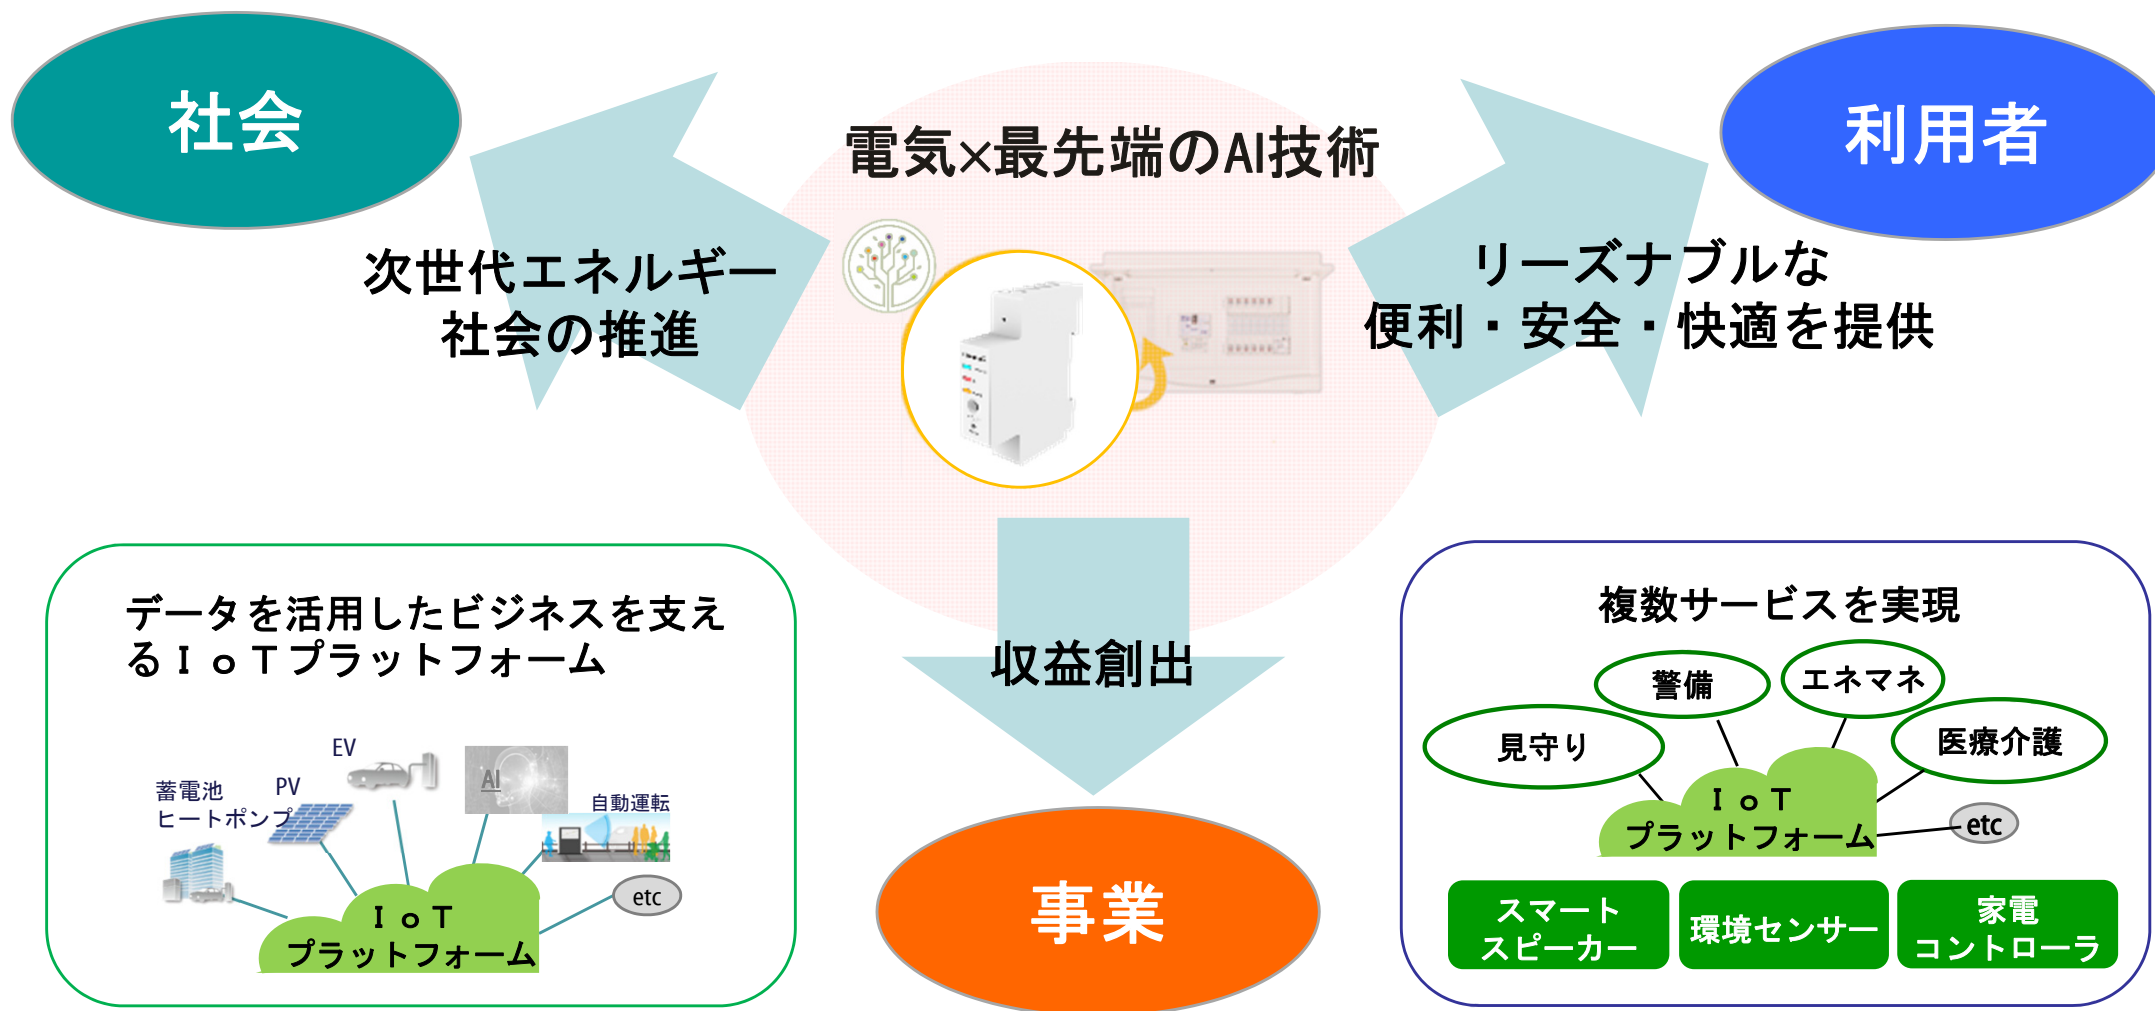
社会

電気×最先端のAI技術

利用者

次世代エネルギー
社会の推進

リーズナブルな
便利・安全・快適を提供

データを活用したビジネスを支えるＩｏＴプラットフォーム

EV

蓄電池
ヒートポンプ

PV

AI

自動運転

etc

ＩｏＴ
プラットフォーム

収益創出

事業

複数サービスを実現

警備

エネマネ

見守り

医療介護

ＩｏＴ
プラットフォーム

etc

スマート
スピーカー

環境センサー

家電
コントローラ